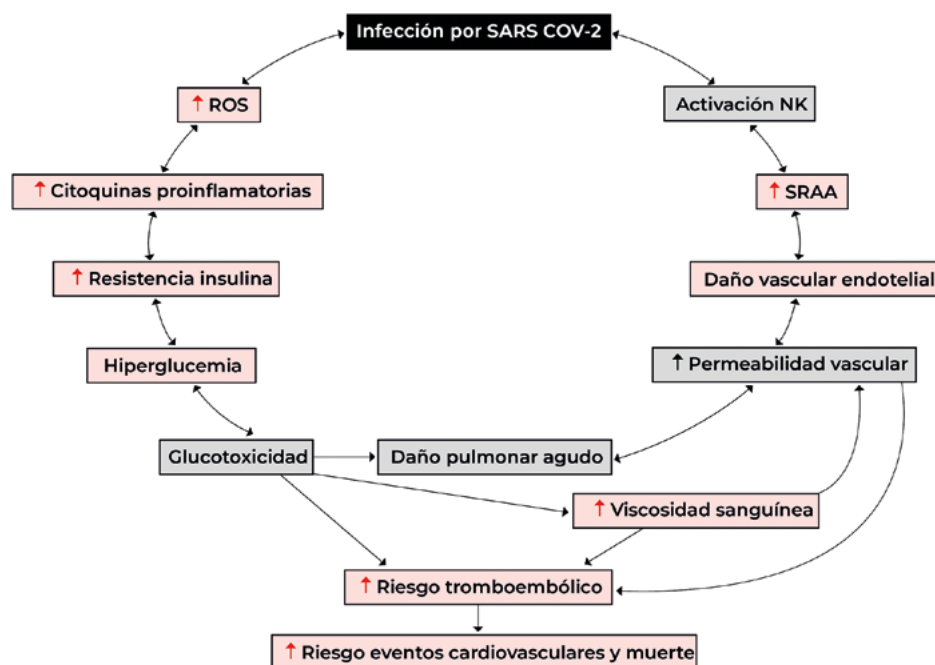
Infección por SARS COV-2

↑ ROS

Activación NK

↑ Citoquinas proinflamatorias

↑ SRAA

↑ Resistencia insulina

Daño vascular endotelial

Hiperglucemia

↑ Permeabilidad vascular

Glucotoxicidad

Daño pulmonar agudo

↑ Viscosidad sanguínea

↑ Riesgo tromboembólico

↑ Riesgo eventos cardiovasculares y muerte